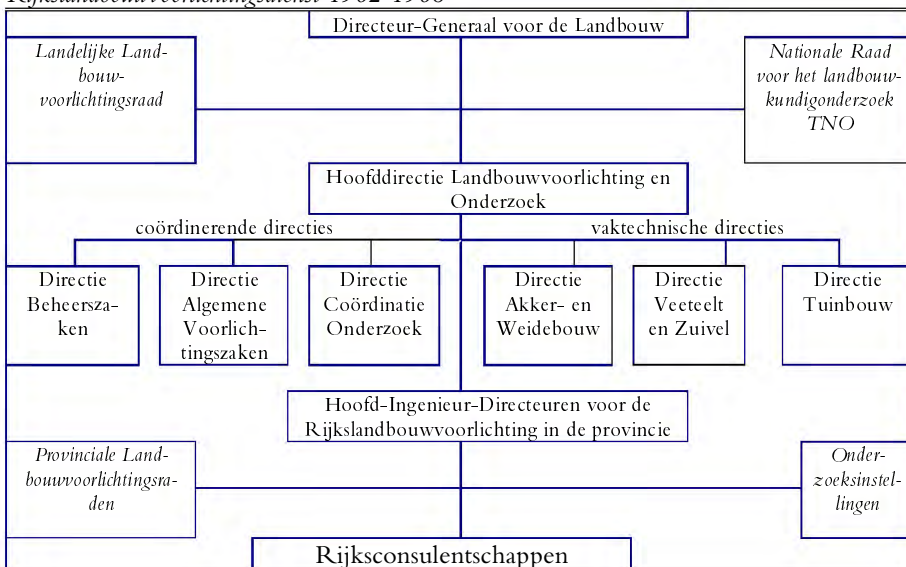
Rijkslandbouwvoorlichtingsdienst 1962–1968

Directeur-Generaal voor de Landbouw

Landelijke Landbouwvoorlichtingsraad

Nationale Raad voor het landbouwkundigonderzoek TNO

Hoofddirectie Landbouwvoorlichting en Onderzoek

coördinerende directies

vaktechnische directies

Directie Beheerszaken

Directie Algemene Voorlichtingszaken

Directie Coördinatie Onderzoek

Directie Akker- en Weidebouw

Directie Veeteelt en Zuivel

Directie Tuinbouw

Hoofd-Ingenieur-Directeuren voor de Rijkslandbouwvoorlichting in de provincie

Provinciale Landbouwvoorlichtingsraden

Onderzoeksinstellingen

Rijksconsulentschappen